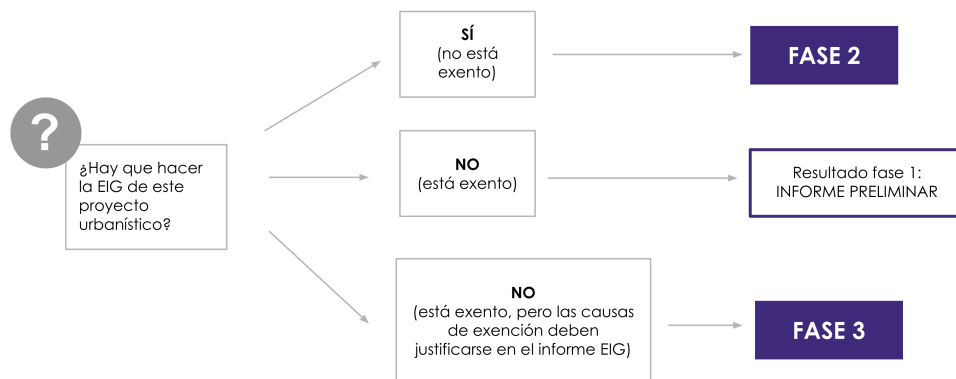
?

¿Hay que hacer la EIG de este proyecto urbanístico?

SÍ
(no está exento)

FASE 2

NO
(está exento)

Resultado fase 1: INFORME PRELIMINAR

NO
(está exento, pero las causas de exención deben justificarse en el informe EIG)

FASE 3